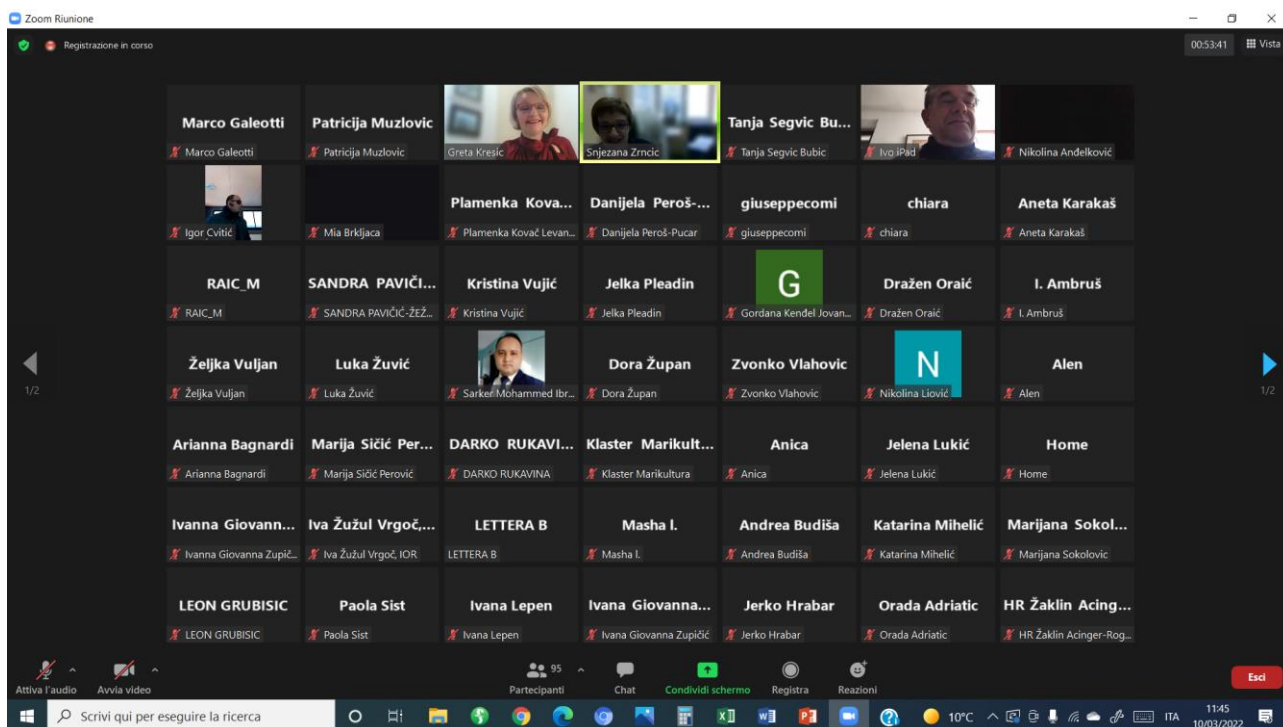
Zoom Riunione

Registrazione in corso

00:53:41 Vista

Marco Galeotti
Marco Galeotti

Patricija Muzlovic
Patricija Muzlovic

Greta Kresic

Snjezana Zrncic

Tanja Segvic Bu...
Tanja Segvic Bubic

Ivo iPad

Nikolina Anđelković

Igor Cvitić

Mia Brkljaca

Plamenka Kova...
Plamenka Kovač Levan...

Danijela Peroš-...
Danijela Peroš-Pucar

giuseppecomi
giuseppecomi

chiara
chiara

Aneta Karakaš
Aneta Karakaš

RAIC_M
RAIC_M

SANDRA PAVIČI...
SANDRA PAVIČIĆ-ŽEŽ...

Kristina Vujić
Kristina Vujić

Jelka Pleadin
Jelka Pleadin

G
Gordana Kenđel Jovan...

Dražen Oraić
Dražen Oraić

I. Ambruš
I. Ambruš

1/2

Željka Vuljan
Željka Vuljan

Luka Žuvić
Luka Žuvić

Sarker Mohammed Ibr...

Dora Župan
Dora Župan

Zvonko Vlahovic
Zvonko Vlahovic

N
Nikolina Liović

Alen
Alen

1/2

Arianna Bagnardi
Arianna Bagnardi

Marija Sičić Per...
Marija Sičić Perović

DARKO RUKAVI...
DARKO RUKAVINA

Klaster Marikult...
Klaster Marikultura

Anica
Anica

Jelena Lukić
Jelena Lukić

Home
Home

Ivanna Giovann...
Ivanna Giovanna Zupič...

Iva Žužul Vrgoč,...
Iva Žužul Vrgoč, IOR

LETTERA B
LETTERA B

Masha I.
Masha I.

Andrea Budiša
Andrea Budiša

Katarina Mihelić
Katarina Mihelić

Marijana Sokol...
Marijana Sokolovic

LEON GRUBISIC
LEON GRUBISIC

Paola Sist
Paola Sist

Ivana Lepen
Ivana Lepen

Ivana Giovanna...
Ivana Giovanna Zupičić

Jerko Hrabar
Jerko Hrabar

Orada Adriatic
Orada Adriatic

HR Žaklin Acing...
HR Žaklin Acinger-Rog...

Attiva l'audio Avvia video 95 Partecipanti Chat Condividi schermo Registra Reazioni Esci

Scrivi qui per eseguire la ricerca 10°C ITA 11:45 10/03/2022